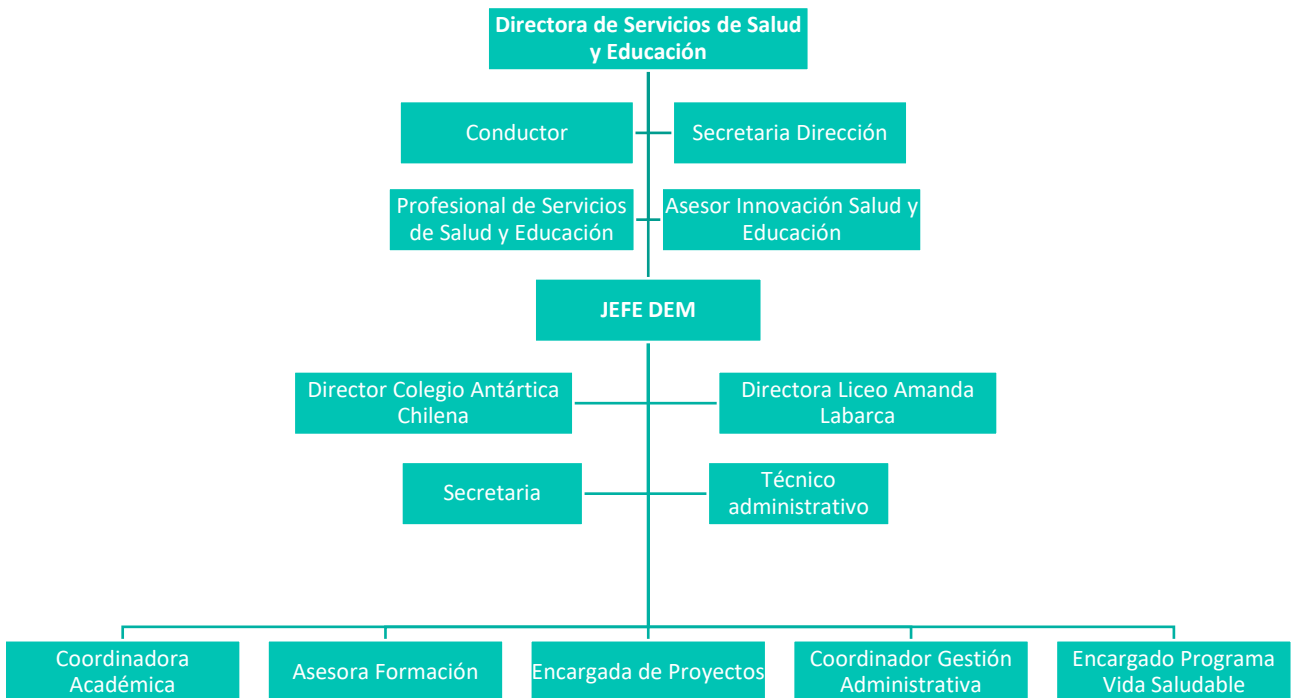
Directora de Servicios de Salud y Educación

Conductor

Secretaria Dirección

Profesional de Servicios de Salud y Educación

Asesor Innovación Salud y Educación

JEFE DEM

Director Colegio Antártica Chilena

Directora Liceo Amanda Labarca

Secretaria

Técnico administrativo

Coordinadora Académica

Asesora Formación

Encargada de Proyectos

Coordinador Gestión Administrativa

Encargado Programa Vida Saludable